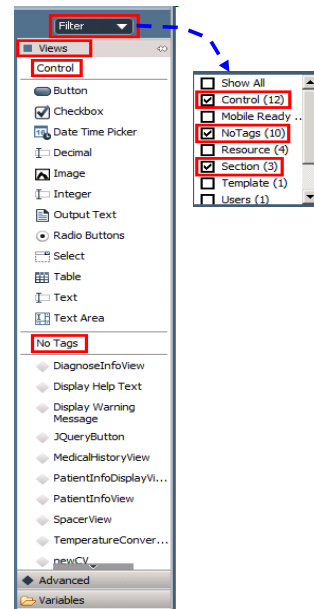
Filter

Views

Control

Button

Checkbox

Date Time Picker

Decimal

Image

Integer

Output Text

Radio Buttons

Select

Table

Text

Text Area

No Tags

DiagnoseInfoView

Display Help Text

Display Warning Message

JQueryButton

MedicalHistoryView

PatientInfoDisplayVi...

PatientInfoView

SpacerView

TemperatureConver...

newCV

Advanced

Variables

Show All

Control (12)

Mobile Ready ...

NoTags (10)

Resource (4)

Section (3)

Template (1)

Users (1)